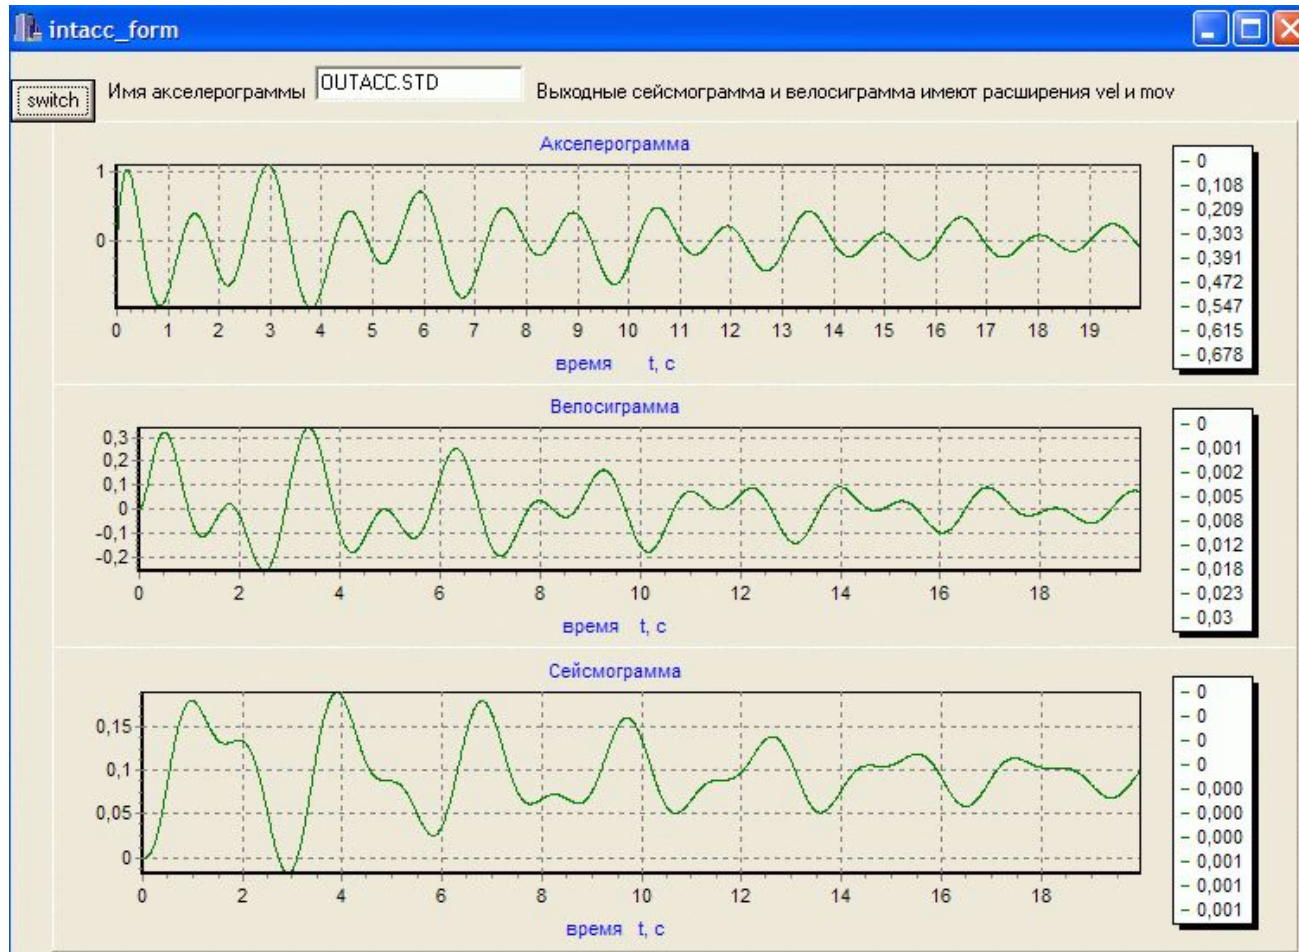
intacc_form

switch Имя акселерограммы OUTACC.STD Выходные сейсмограмма и велосиграмма имеют расширения vel и mov

Акселерограмма

1
0

0 1 2 3 4 5 6 7 8 9 10 11 12 13 14 15 16 17 18 19

время t, c

- 0
- 0,108
- 0,209
- 0,303
- 0,391
- 0,472
- 0,547
- 0,615
- 0,678

Велосиграмма

0,3
0,2
0,1
0
-0,1
-0,2

0 2 4 6 8 10 12 14 16 18

время t, c

- 0
- 0,001
- 0,002
- 0,005
- 0,008
- 0,012
- 0,018
- 0,023
- 0,03

Сейсмограмма

0,15
0,1
0,05
0

0 2 4 6 8 10 12 14 16 18

время t, c

- 0
- 0
- 0
- 0
- 0,000
- 0,000
- 0,000
- 0,001
- 0,001
- 0,001